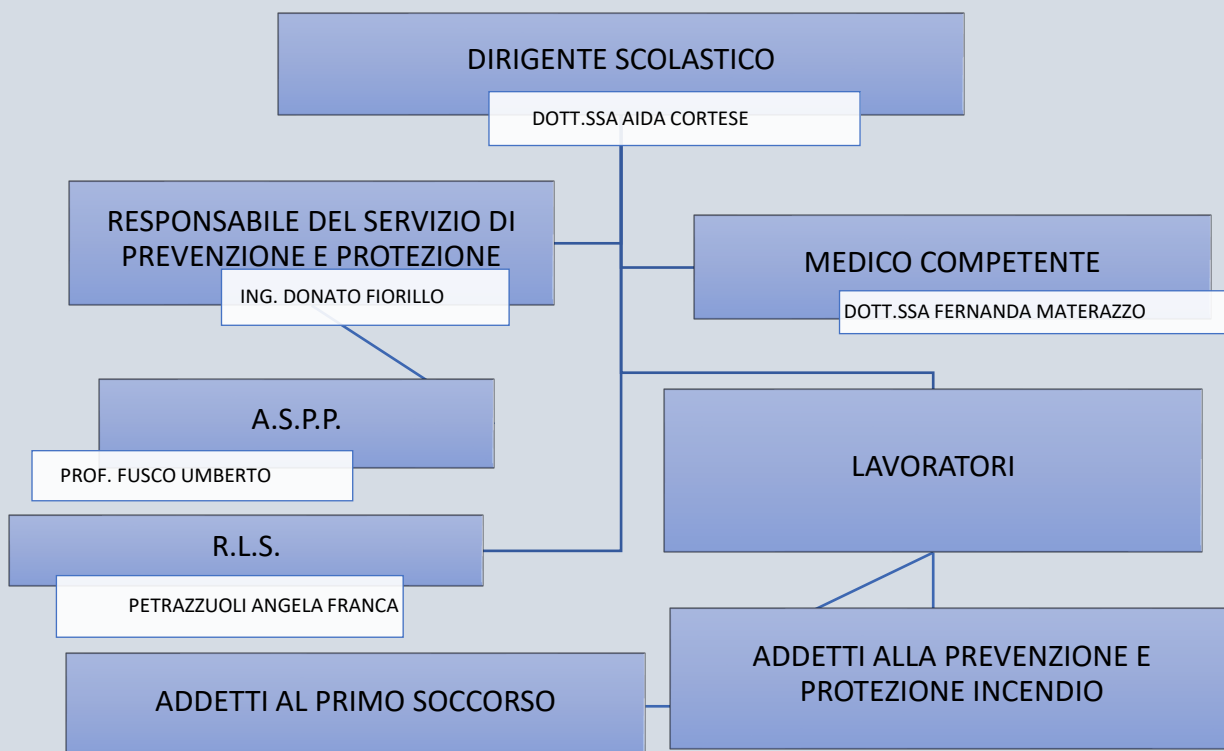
DIRIGENTE SCOLASTICO

DOTT.SSA AIDA CORTESE

RESPONSABILE DEL SERVIZIO DI PREVENZIONE E PROTEZIONE

ING. DONATO FIORILLO

MEDICO COMPETENTE

DOTT.SSA FERNANDA MATERAZZO

A.S.P.P.

PROF. FUSCO UMBERTO

LAVORATORI

R.L.S.

PETRAZZUOLI ANGELA FRANCA

ADDETTI AL PRIMO SOCCORSO

ADDETTI ALLA PREVENZIONE E PROTEZIONE INCENDIO